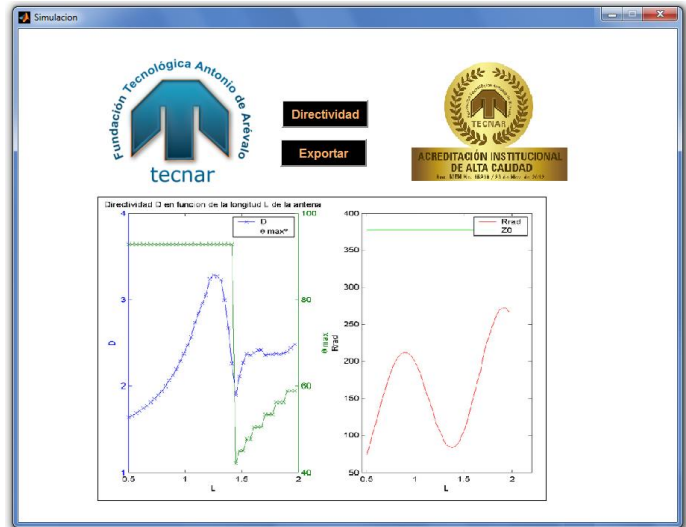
Simulacion

Fundación Tecnológica Antonio de Arévalo
tecnar

Directividad

Exportar

TECNAR
ACREDITACIÓN INSTITUCIONAL DE ALTA CALIDAD
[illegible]

Directividad D en funcion de la longitud L de la antena

D
θ max°

D
θ max

4
3
2
1
0.5
1
1.5
2
L
100
80
60
40

Rrad
Z0

Rrad

400
350
300
250
200
150
100
50
0.5
1
1.5
2
L